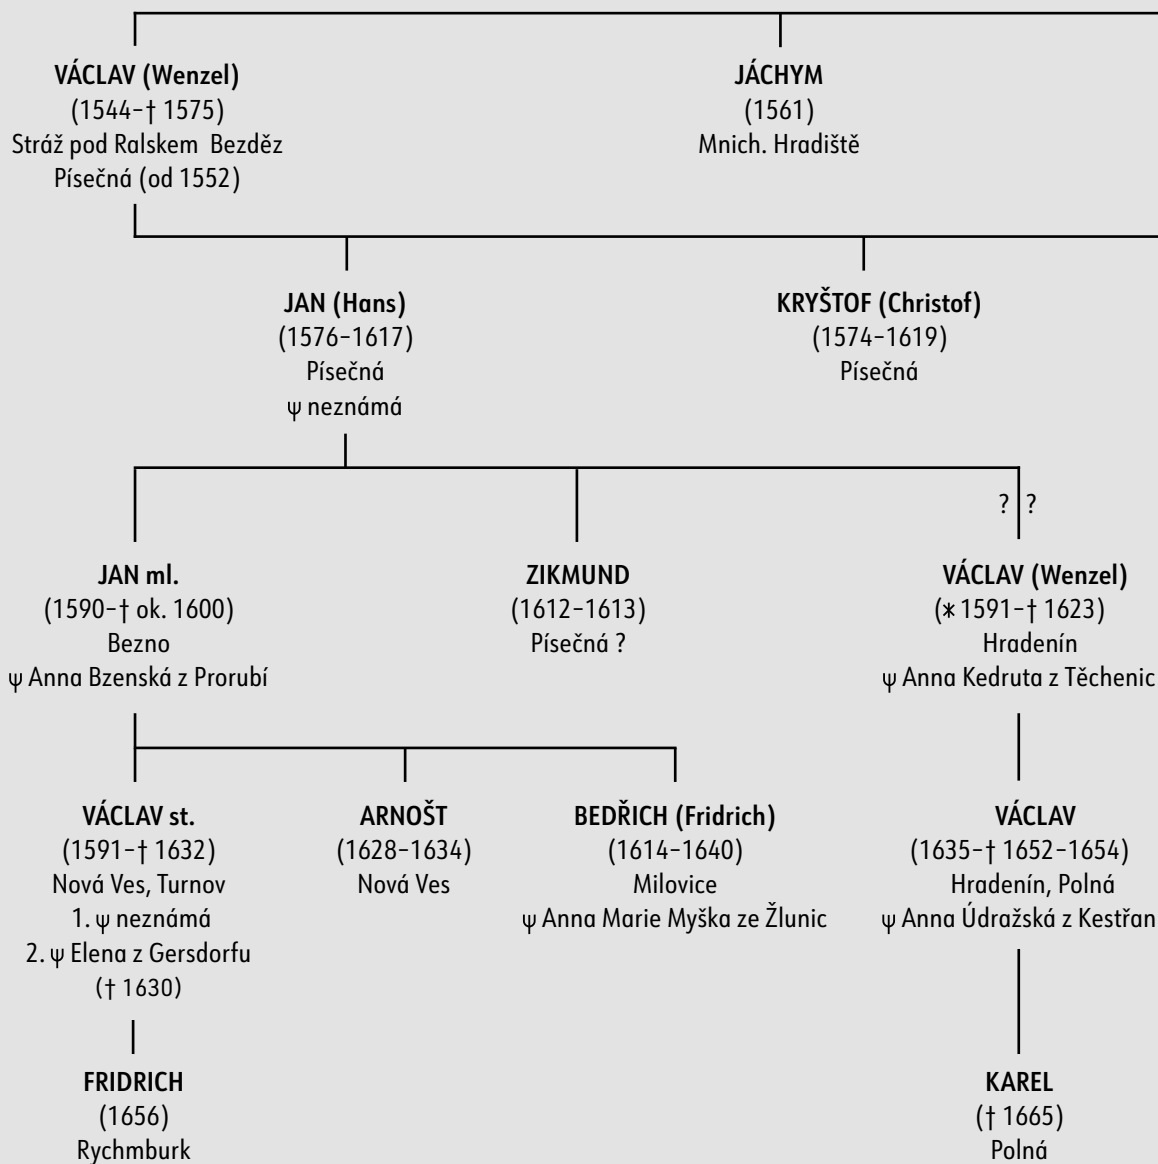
VÁCLAV (Wenzel)
(1544–† 1575)
Stráž pod Ralskem Bezděz
Písečná (od 1552)

JÁCHYM
(1561)
Mnich. Hradiště

JAN (Hans)
(1576–1617)
Písečná
ψ neznámá

KRYŠTOF (Christof)
(1574–1619)
Písečná

? ?

JAN ml.
(1590–† ok. 1600)
Bezno
ψ Anna Bzenská z Prorubí

ZIKMUND
(1612–1613)
Písečná ?

VÁCLAV (Wenzel)
(∗ 1591–† 1623)
Hradenín
ψ Anna Kedruta z Těchenic

VÁCLAV st.
(1591–† 1632)
Nová Ves, Turnov
1. ψ neznámá
2. ψ Elena z Gersdorfu
(† 1630)

ARNOŠT
(1628–1634)
Nová Ves

BEDŘICH (Fridrich)
(1614–1640)
Milovice
ψ Anna Marie Myška ze Žlunic

VÁCLAV
(1635–† 1652–1654)
Hradenín, Polná
ψ Anna Údražská z Kestřan

FRIDRICH
(1656)
Rychmburk

KAREL
(† 1665)
Polná